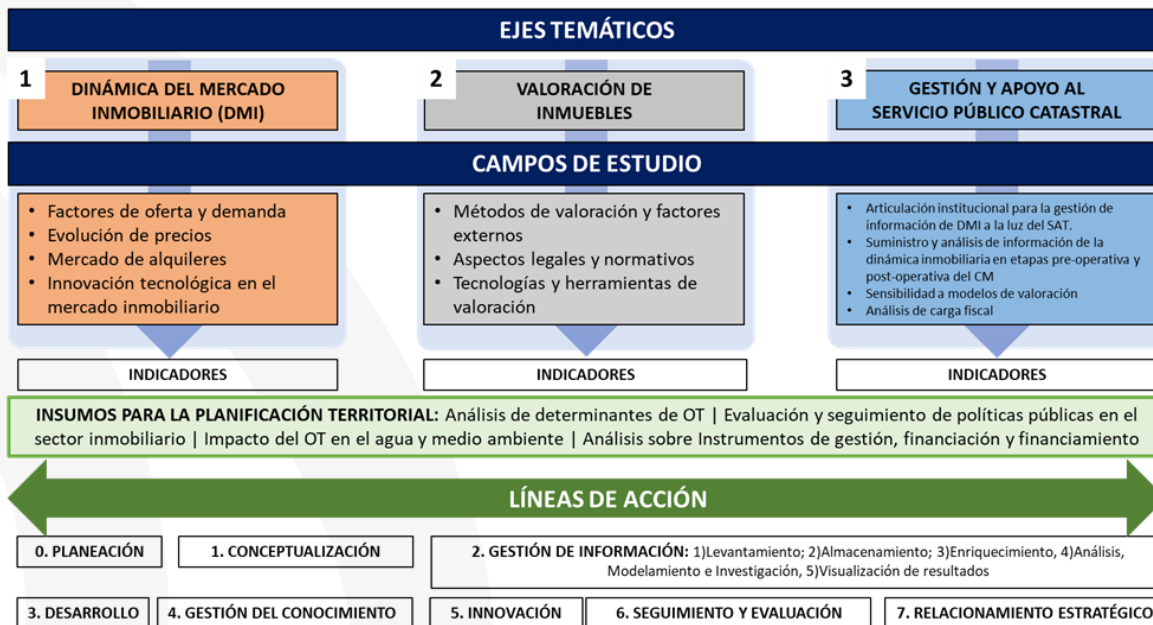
EJES TEMÁTICOS

1
DINÁMICA DEL MERCADO INMOBILIARIO (DMI)

2
VALORACIÓN DE INMUEBLES

3
GESTIÓN Y APOYO AL SERVICIO PÚBLICO CATASTRAL

CAMPOS DE ESTUDIO

• Factores de oferta y demanda
• Evolución de precios
• Mercado de alquileres
• Innovación tecnológica en el mercado inmobiliario

• Métodos de valoración y factores externos
• Aspectos legales y normativos
• Tecnologías y herramientas de valoración

• Articulación institucional para la gestión de información de DMI a la luz del SAT.
• Suministro y análisis de información de la dinámica inmobiliaria en etapas pre-operativa y post-operativa del CM
• Sensibilidad a modelos de valoración
• Análisis de carga fiscal

INDICADORES

INDICADORES

INDICADORES

INSUMOS PARA LA PLANIFICACIÓN TERRITORIAL: Análisis de determinantes de OT | Evaluación y seguimiento de políticas públicas en el sector inmobiliario | Impacto del OT en el agua y medio ambiente | Análisis sobre Instrumentos de gestión, financiación y financiamiento

LÍNEAS DE ACCIÓN

0. PLANEACIÓN

1. CONCEPTUALIZACIÓN

2. GESTIÓN DE INFORMACIÓN: 1)Levantamiento; 2)Almacenamiento; 3)Enriquecimiento, 4)Análisis, Modelamiento e Investigación, 5)Visualización de resultados

3. DESARROLLO

4. GESTIÓN DEL CONOCIMIENTO

5. INNOVACIÓN

6. SEGUIMIENTO Y EVALUACIÓN

7. RELACIONAMIENTO ESTRATÉGICO